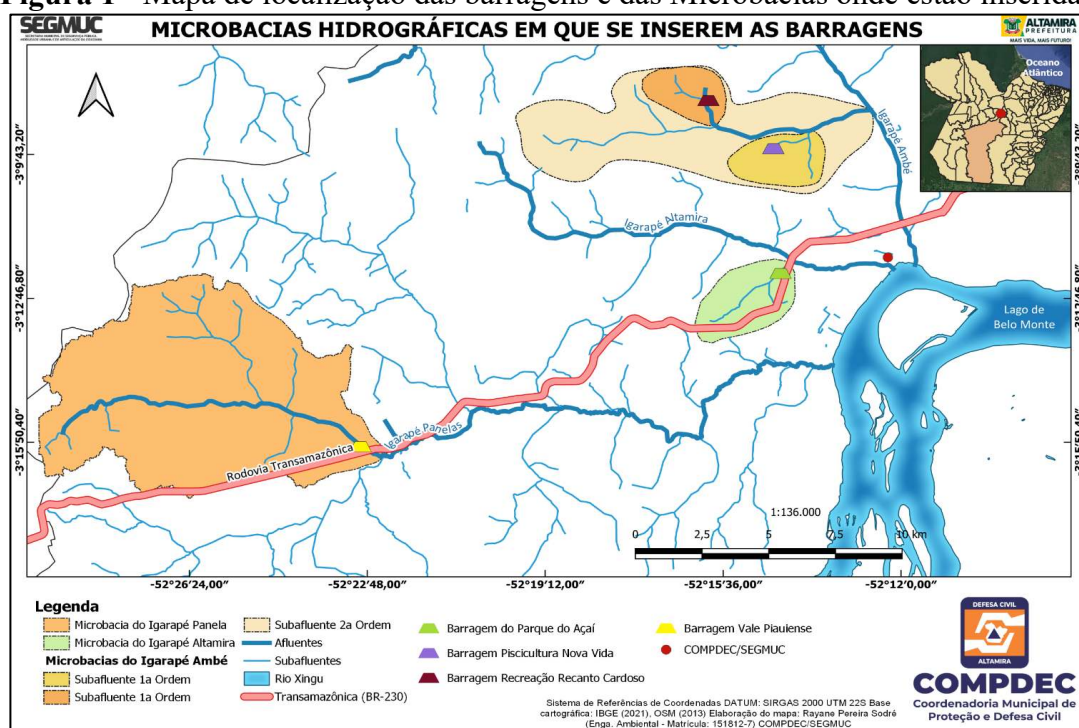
Figura 1 - Mapa de localização das barragens e das Microbacias onde estão inseridas

SEGMUC
SECRETARIA MUNICIPAL DE SEGURANÇA PÚBLICA, MOBILIDADE URBANA E DE ARTICULAÇÃO DA CIDADANIA

MICROBACIAS HIDROGRÁFICAS EM QUE SE INSEREM AS BARRAGENS

ALTAMIRA PREFEITURA
MAIS VIDA, MAIS FUTURO

Oceano Atlântico

-3°9'43,20"
-3°12'46,80"
-3°15'50,40"

Igarapé Ambé
Igarapé Altamira
Lago de Belo Monte
Igarapé Panelas
Rodovia Transamazônica

1:136.000
0 2,5 5 7,5 10 km

-52°26'24,00" -52°22'48,00" -52°19'12,00" -52°15'36,00" -52°12'0,00"

Legenda
Microbacia do Igarapé Panela
Microbacia do Igarapé Altamira
Microbacias do Igarapé Ambé
Subafluente 1a Ordem
Subafluente 1a Ordem
Subafluente 2a Ordem
Afluentes
Subafluentes
Rio Xingu
Transamazônica (BR-230)
Barragem do Parque do Açaí
Barragem Piscicultura Nova Vida
Barragem Recreação Recanto Cardoso
Barragem Vale Piauiense
COMPDEC/SEGMUC

Sistema de Referências de Coordenadas DATUM: SIRGAS 2000 UTM 22S Base cartográfica: IBGE (2021), OSM (2013) Elaboração do mapa: Rayane Pereira Sodré (Enga. Ambiental - Matrícula: 151812-7) COMPDEC/SEGMUC

DEFESA CIVIL
ALTAMIRA
COMPDEC
Coordenadoria Municipal de Proteção e Defesa Civil